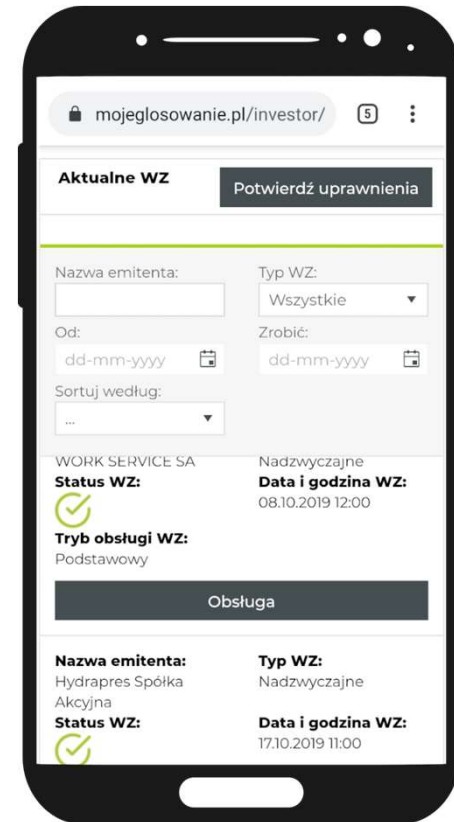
mojeglosowanie.pl/investor/

5

Aktualne WZ

Potwierdź uprawnienia

Nazwa emitenta:

Typ WZ:

Wszystkie

Od:

dd-mm-yyyy

Zrobić:

dd-mm-yyyy

Sortuj według:

...

WORK SERVICE SA

Nadzwyczajne

Status WZ:

Data i godzina WZ:

08.10.2019 12:00

Tryb obsługi WZ:

Podstawowy

Obsługa

Nazwa emitenta:

Hydrapres Spółka Akcyjna

Typ WZ:

Nadzwyczajne

Status WZ:

Data i godzina WZ:

17.10.2019 11:00